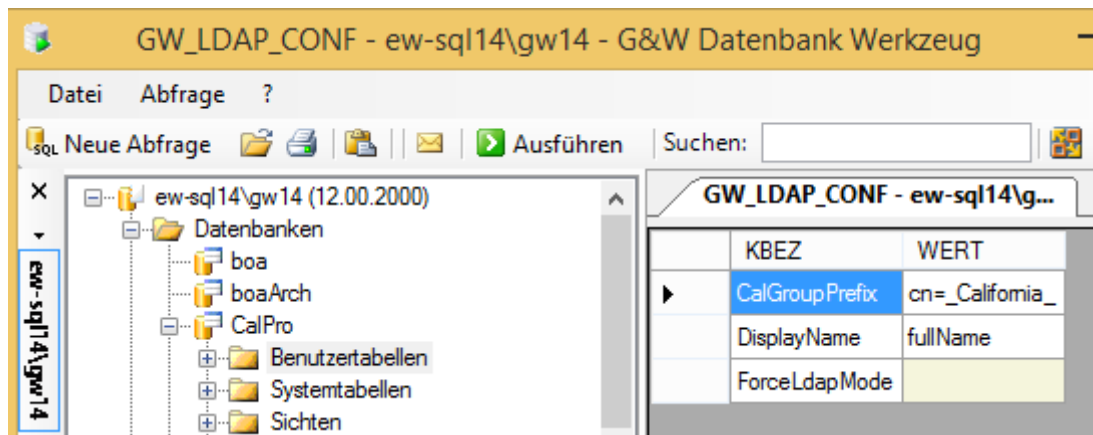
GW_LDAP_CONF - ew-sql14\gw14 - G&W Datenbank Werkzeug

Datei Abfrage ?

Neue Abfrage Ausführen Suchen:

ew-sql14\gw14

ew-sql14\gw14 (12.00.2000)
Datenbanken
boa
boaArch
CalPro
Benutzertabellen
Systemtabellen
Sichten

GW_LDAP_CONF - ew-sql14\g...

| KBEZ | WERT |
|---|---|
| CalGroupPrefix | cn=_California_ |
| DisplayName | fullName |
| ForceLdapMode | |